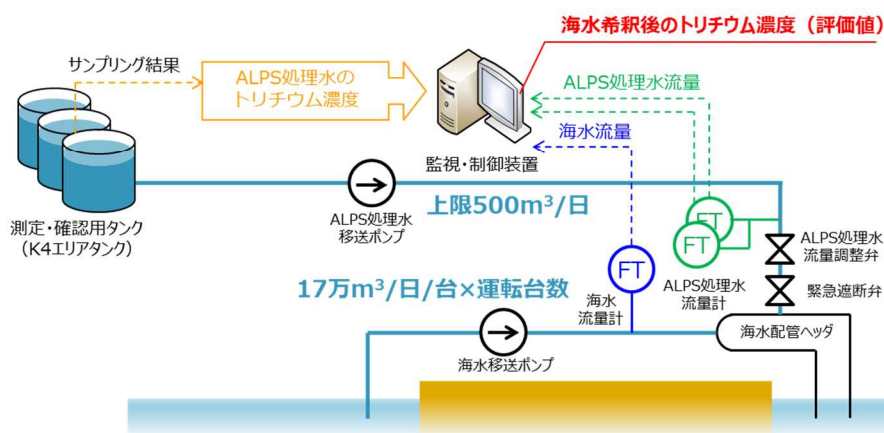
海水希釈後のトリチウム濃度（評価値）

サンプリング結果

ALPS処理水のトリチウム濃度

ALPS処理水流量

海水流量

監視・制御装置

測定・確認用タンク（K4エリアタンク）

ALPS処理水移送ポンプ

上限500m$^3$/日

FT

FT

ALPS処理水流量調整弁

FT

緊急遮断弁

ALPS処理水流量計

17万m$^3$/日/台×運転台数

海水流量計

海水移送ポンプ

海水配管ヘッダ